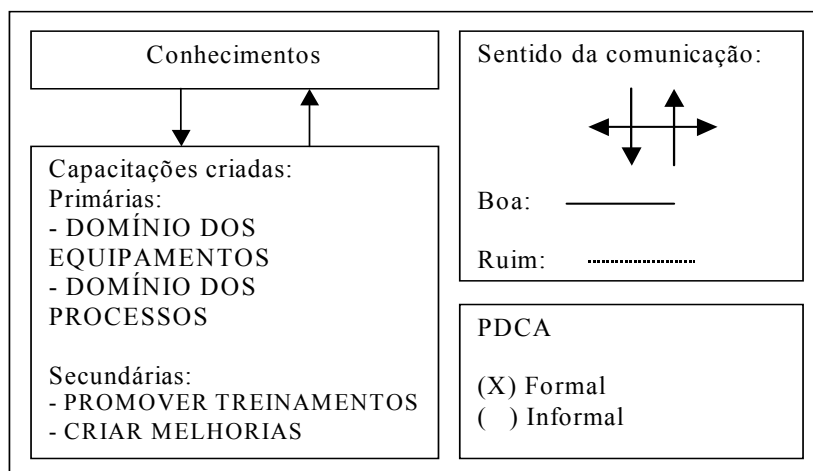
Conhecimentos

Capacitações criadas:
Primárias:
- DOMÍNIO DOS EQUIPAMENTOS
- DOMÍNIO DOS PROCESSOS

Secundárias:
- PROMOVER TREINAMENTOS
- CRIAR MELHORIAS

Sentido da comunicação:

Boa:

Ruim:

PDCA

(X) Formal
( ) Informal